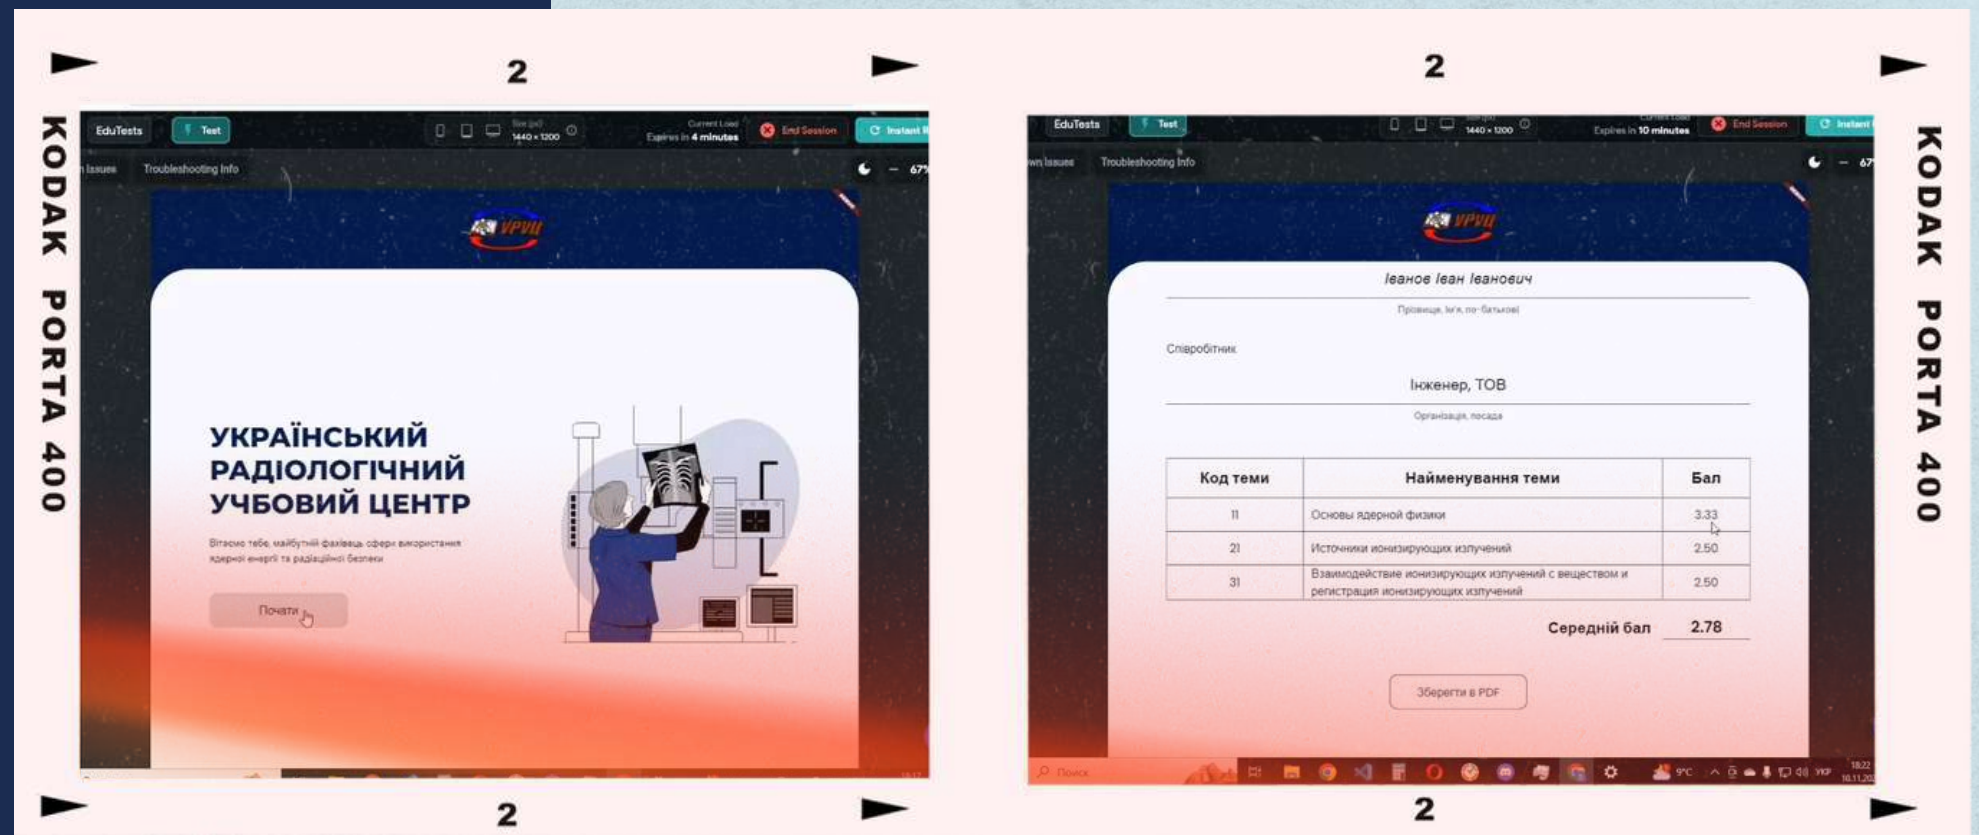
2

KODAK PORTA 400

EduTests Test

Size (px) 1440 × 1200

Current Load Expires in 4 minutes

End Session

Instant

n Issues Troubleshooting Info

67%

УРУЦ

УКРАЇНСЬКИЙ РАДІОЛОГІЧНИЙ УЧБОВИЙ ЦЕНТР

Вітаємо тебе, майбутній фахівець сфери використання ядерної енергії та радіаційної безпеки

Почати

2

2

KODAK PORTA 400

EduTests Test

1440 × 1200

Expires in 10 minutes

End Session

Instant

wn Issues Troubleshooting Info

67

УРУЦ

Іванов Іван Іванович

Прізвище, Ім'я, по-батькові

Співробітник

Інженер, ТОВ

Організація, посада

| Код теми | Найменування теми | Бал |
|---|---|---|
| 11 | Основы ядерной физики | 3.33 |
| 21 | Источники ионизирующих излучений | 2.50 |
| 31 | Взаимодействие ионизирующих излучений с веществом и регистрация ионизирующих излучений | 2.50 |

Середній бал 2.78

Зберегти в PDF

Поиск

9°C УКР 18:22 16.11.20

2